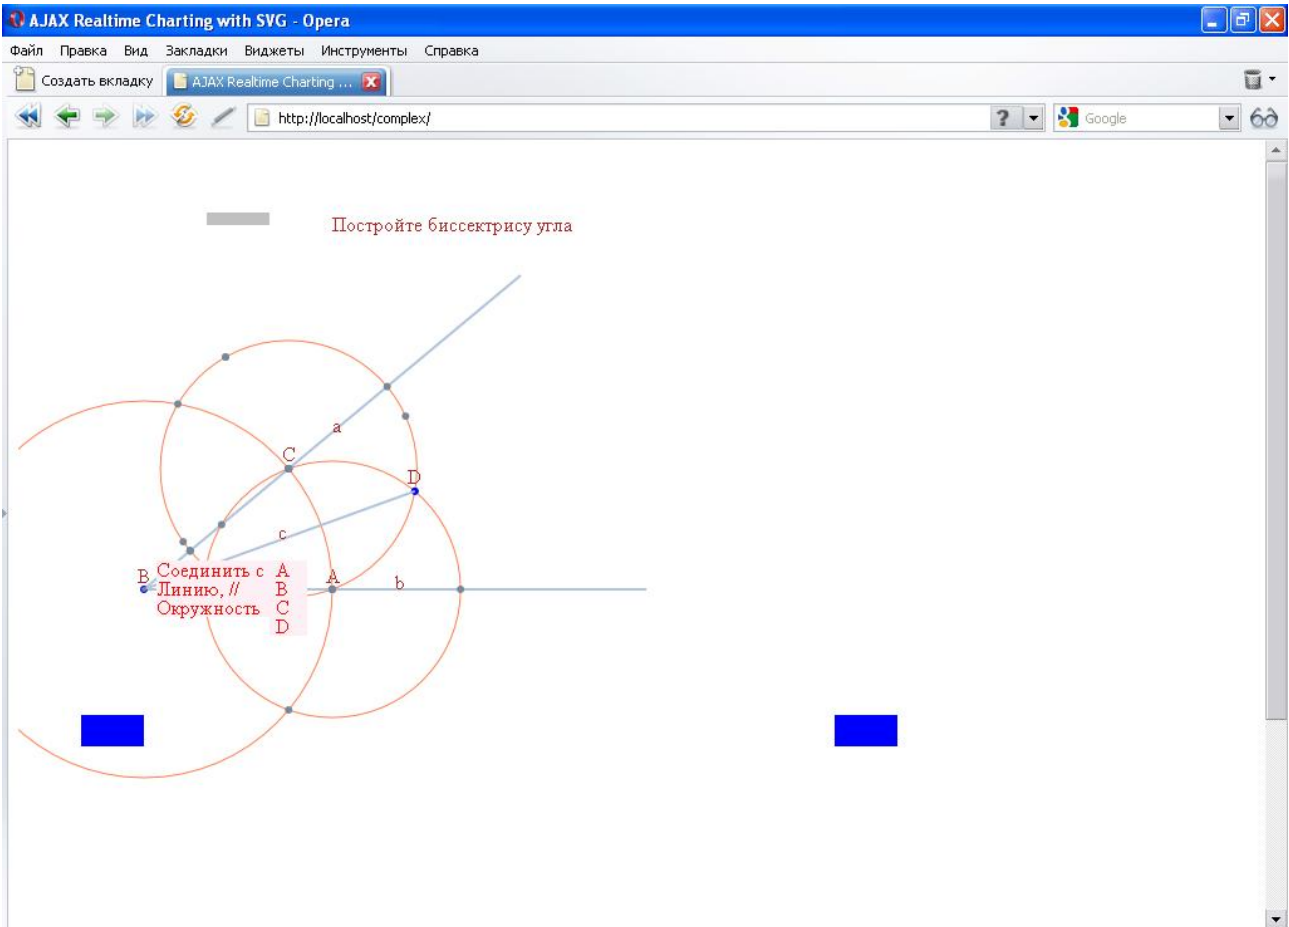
AJAX Realtime Charting with SVG - Opera

Файл Правка Вид Закладки Виджеты Инструменты Справка

Создать вкладку AJAX Realtime Charting ...

http://localhost/complex/

Google

Постройте биссектрису угла

a

C

D

c

B Соединить с A
Линию, // B
Окружность C
D

A

b